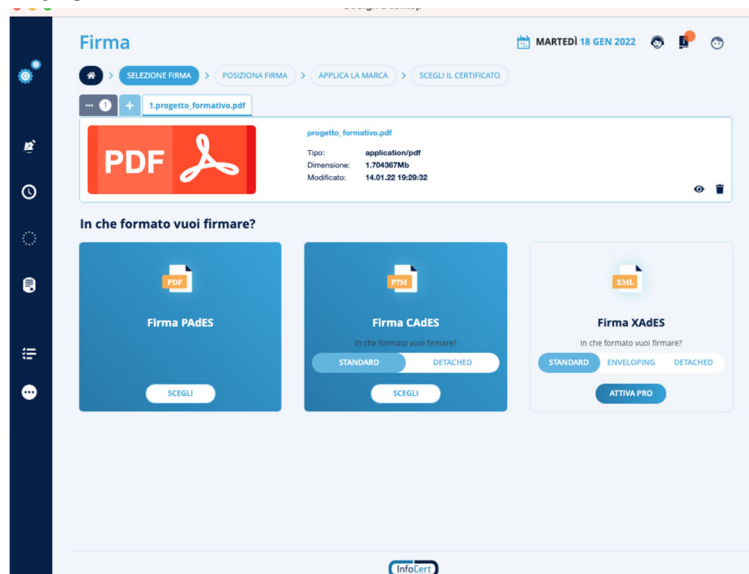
Firma

MARTEDÌ 18 GEN 2022

SELEZIONE FIRMA > POSIZIONA FIRMA > APPLICA LA MARCA > SCEGLI IL CERTIFICATO

1 + 1.progetto_formativo.pdf

PDF

progetto_formativo.pdf

| Tipo: | application/pdf |
|---|---|
| Dimensione: | 1.704367Mb |
| Modificato: | 14.01.22 19:29:32 |

In che formato vuoi firmare?

PDF

Firma PAdES

SCEGLI

P7M

Firma CAdES

In che formato vuoi firmare?

STANDARD DETACHED

SCEGLI

XML

Firma XAdES

In che formato vuoi firmare?

STANDARD ENVELOPING DETACHED

ATTIVA PRO

InfoCert